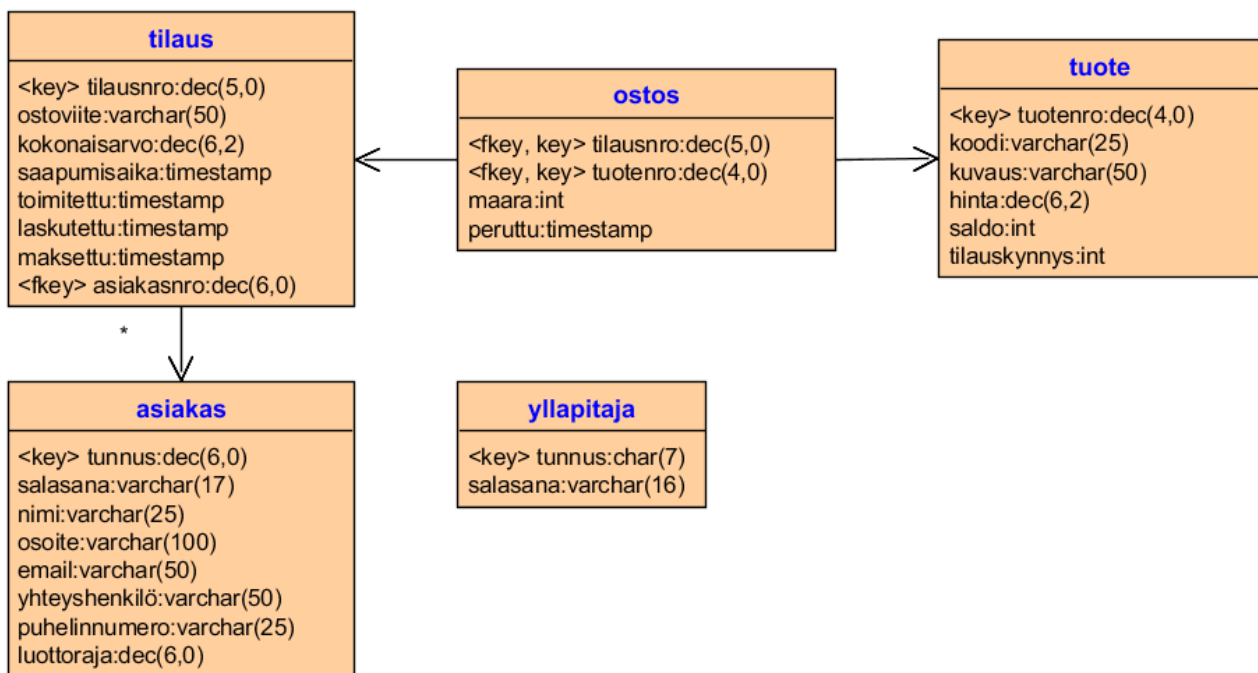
tilaus

<key> tilausnro:dec(5,0)
ostoviite:varchar(50)
kokonaisarvo:dec(6,2)
saapumisaika:timestamp
toimitettu:timestamp
laskutettu:timestamp
maksettu:timestamp
<fkey> asiakasnro:dec(6,0)

ostos

<fkey, key> tilausnro:dec(5,0)
<fkey, key> tuotenro:dec(4,0)
maara:int
peruttu:timestamp

tuote

<key> tuotenro:dec(4,0)
koodi:varchar(25)
kuvaus:varchar(50)
hinta:dec(6,2)
saldo:int
tilauskynnys:int

*

asiakas

<key> tunnus:dec(6,0)
salasana:varchar(17)
nimi:varchar(25)
osoite:varchar(100)
email:varchar(50)
yhteyshenkilö:varchar(50)
puhelinnumero:varchar(25)
luottoraja:dec(6,0)

yllapitaja

<key> tunnus:char(7)
salasana:varchar(16)